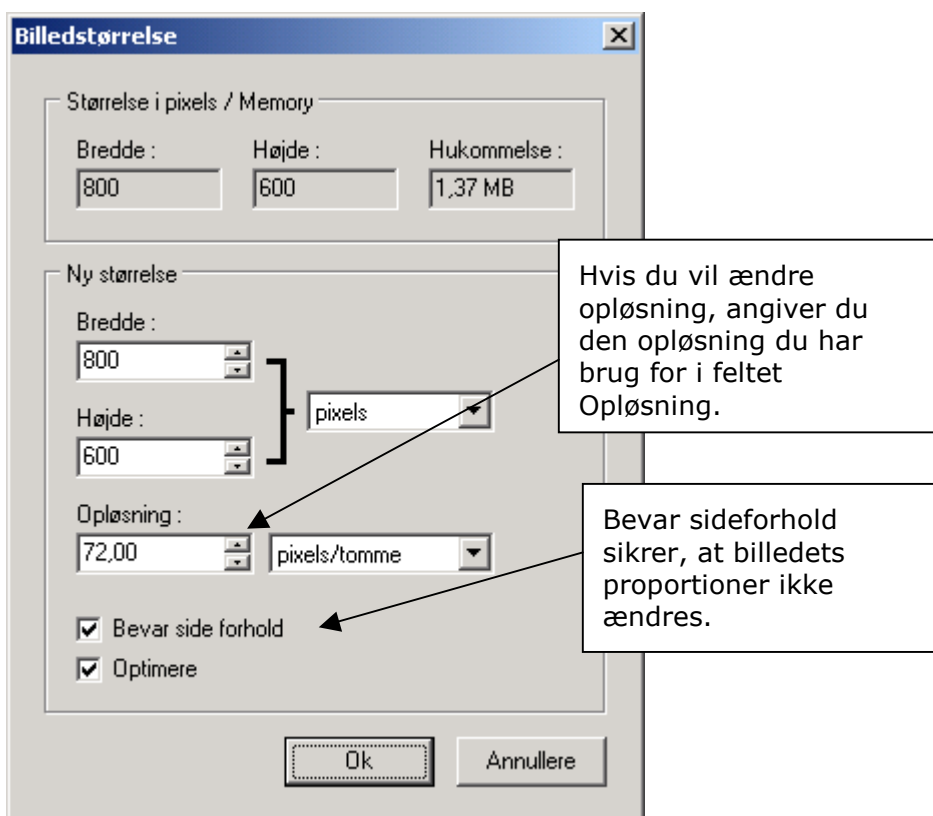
Billedstørrelse

Størrelse i pixels / Memory

Bredde :
800

Højde :
600

Hukommelse :
1,37 MB

Ny størrelse

Bredde :
800

Højde :
600

pixels

Opløsning :
72,00

pixels/tomme

Bevar side forhold

Optimere

Ok

Annullere

Hvis du vil ændre opløsning, angiver du den opløsning du har brug for i feltet Opløsning.

Bevar sideforhold sikrer, at billedets proportioner ikke ændres.